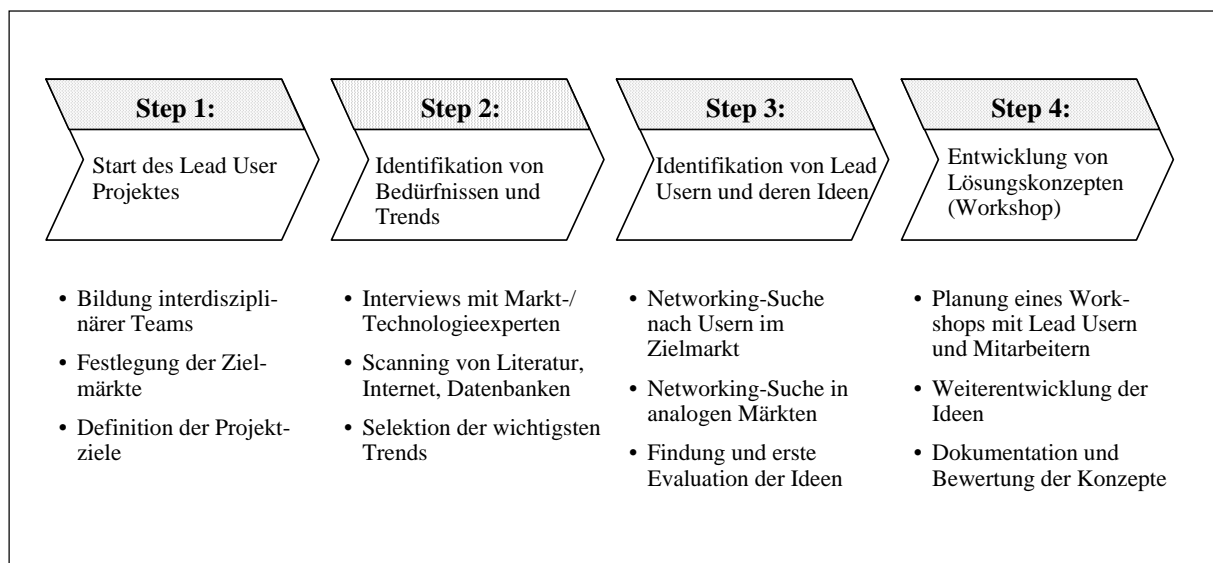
Step 1:

Start des Lead User Projektes

Step 2:

Identifikation von Bedürfnissen und Trends

Step 3:

Identifikation von Lead Usern und deren Ideen

Step 4:

Entwicklung von Lösungskonzepten (Workshop)

• Bildung interdisziplinärer Teams

• Festlegung der Zielmärkte

• Definition der Projektziele

• Interviews mit Markt-/ Technologieexperten

• Scanning von Literatur, Internet, Datenbanken

• Selektion der wichtigsten Trends

• Networking-Suche nach Usern im Zielmarkt

• Networking-Suche in analogen Märkten

• Findung und erste Evaluation der Ideen

• Planung eines Workshops mit Lead Usern und Mitarbeitern

• Weiterentwicklung der Ideen

• Dokumentation und Bewertung der Konzepte